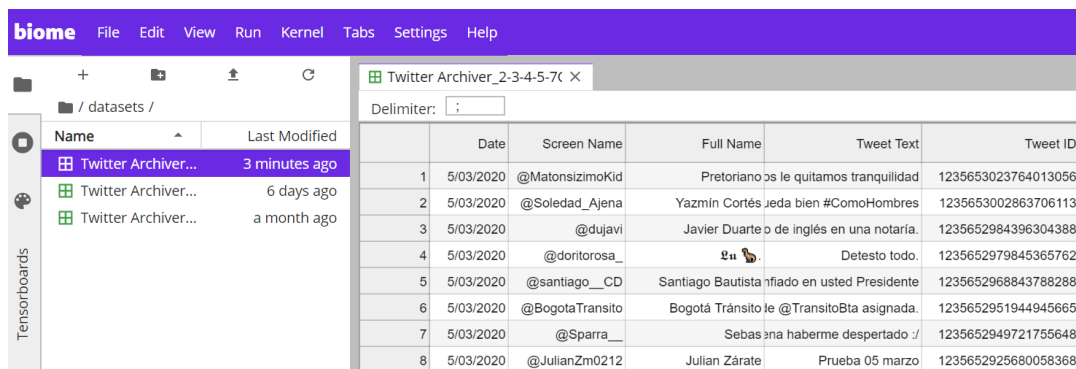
biome File Edit View Run Kernel Tabs Settings Help

Tensorboards

/ datasets /

| Name | Last Modified |
|---|---|
| Twitter Archiver... | 3 minutes ago |
| Twitter Archiver... | 6 days ago |
| Twitter Archiver... | a month ago |

Twitter Archiver_2-3-4-5-7(

Delimiter: ;

| | Date | Screen Name | Full Name | Tweet Text | Tweet ID |
|---|---|---|---|---|---|
| 1 | 5/03/2020 | @MatonsizimoKid | Pretoriano | os le quitamos tranquilidad | 1235653023764013056 |
| 2 | 5/03/2020 | @Soledad_Ajena | Yazmín Cortés | ueda bien #ComoHombres | 1235653002863706113 |
| 3 | 5/03/2020 | @dujavi | Javier Duarte | o de inglés en una notaría. | 1235652984396304388 |
| 4 | 5/03/2020 | @doritorosa_ | 𝕷𝖚 🐒. | Detesto todo. | 1235652979845365762 |
| 5 | 5/03/2020 | @santiago__CD | Santiago Bautista | nfiado en usted Presidente | 1235652968843788288 |
| 6 | 5/03/2020 | @BogotaTransito | Bogotá Tránsito | e @TransitoBta asignada. | 1235652951944945665 |
| 7 | 5/03/2020 | @Sparra__ | Sebas | ena haberme despertado :/ | 1235652949721755648 |
| 8 | 5/03/2020 | @JulianZm0212 | Julian Zárate | Prueba 05 marzo | 1235652925680058368 |